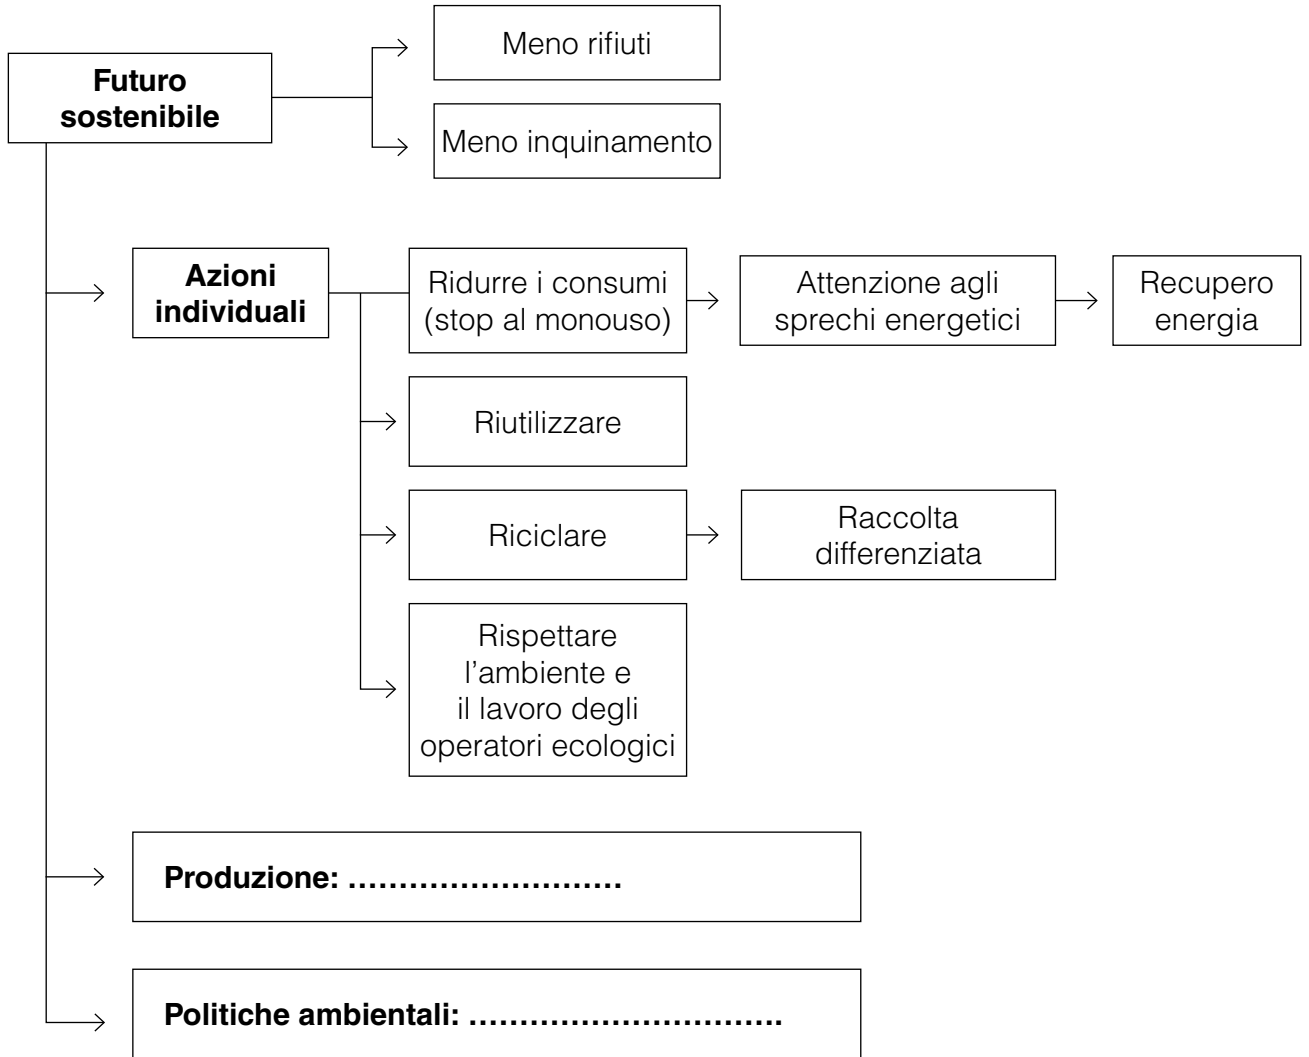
**Futuro sostenibile**

Meno rifiuti

Meno inquinamento

**Azioni individuali**

Ridurre i consumi (stop al monouso)

Attenzione agli sprechi energetici

Recupero energia

Riutilizzare

Riciclare

Raccolta differenziata

Rispettare l'ambiente e il lavoro degli operatori ecologici

**Produzione: ………………………**

**Politiche ambientali: …………………………**